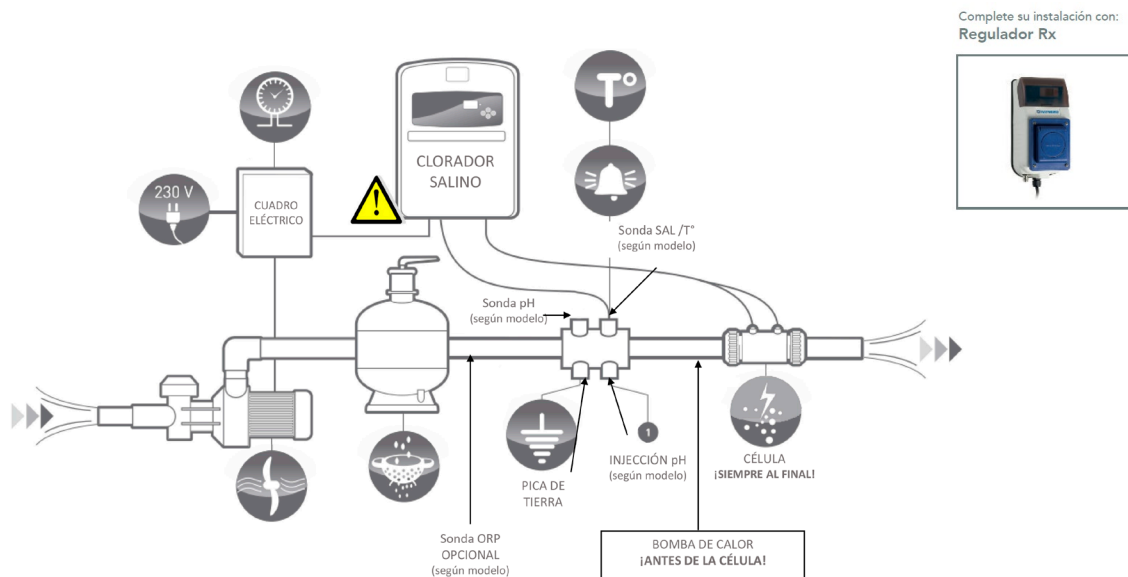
Complete su instalación con:
Regulador Rx

230 V

CUADRO ELÉCTRICO

CLORADOR SALINO

T°

Sonda SAL /T°
(según modelo)

Sonda pH
(según modelo)

PICA DE TIERRA

1

INJECCIÓN pH
(según modelo)

CÉLULA
¡SIEMPRE AL FINAL!

Sonda ORP
OPCIONAL
(según modelo)

BOMBA DE CALOR
¡ANTES DE LA CÉLULA!